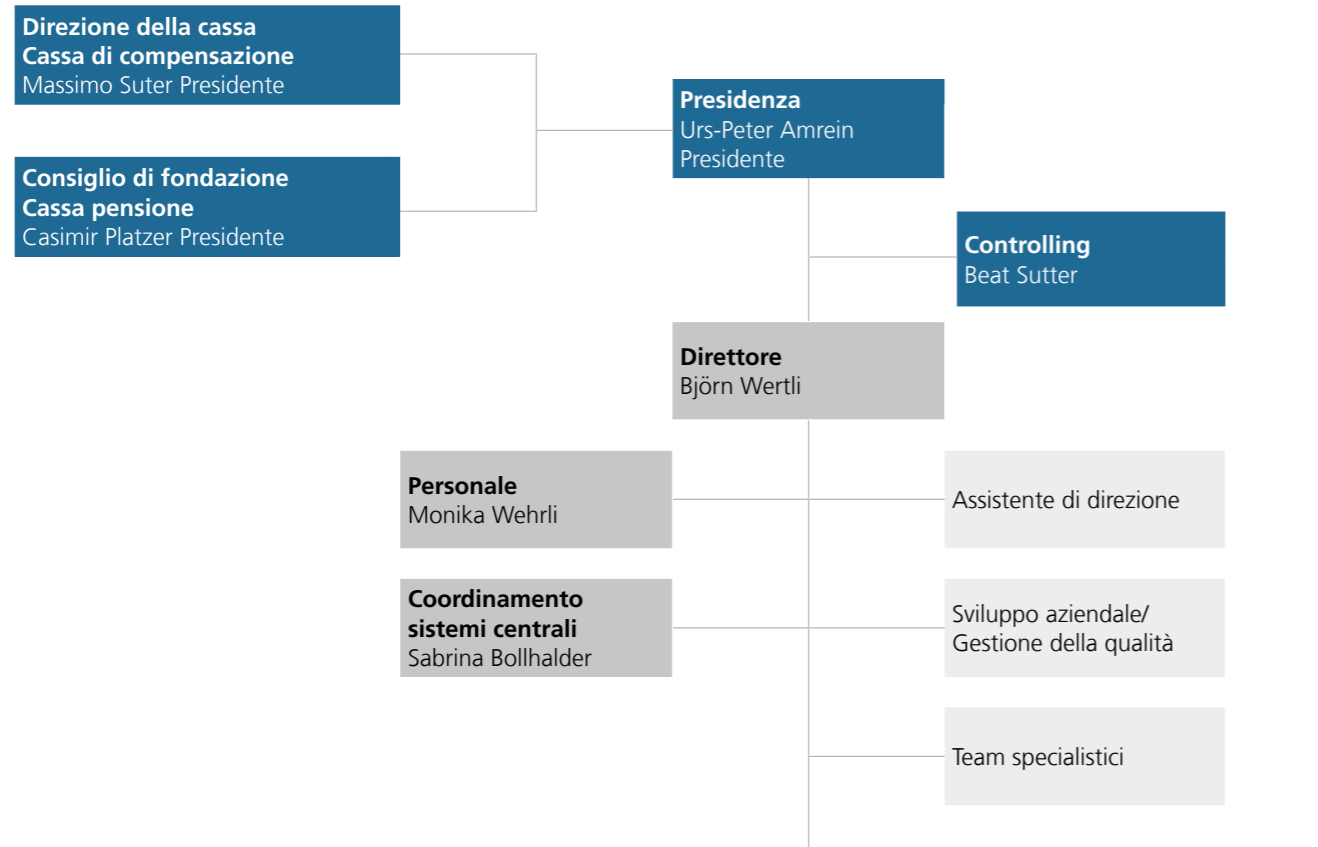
Direzione della cassa
Cassa di compensazione
Massimo Suter Presidente

Consiglio di fondazione
Cassa pensione
Casimir Platzer Presidente

Presidenza
Urs-Peter Amrein
Presidente

Controlling
Beat Sutter

Direttore
Björn Wertli

Personale
Monika Wehrli

Assistente di direzione

Coordinamento
sistemi centrali
Sabrina Bollhalder

Sviluppo aziendale/
Gestione della qualità

Team specialistici